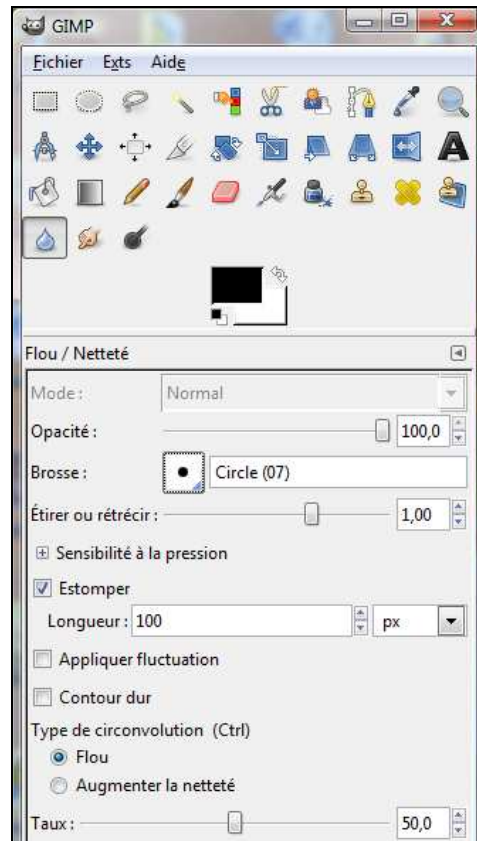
GIMP

Fichier Exts Aide

Flou / Netteté

Mode : Normal

Opacité : 100,0

Brosse : Circle (07)

Étirer ou rétrécir : 1,00

Sensibilité à la pression

Estomper

Longueur : 100 px

Appliquer fluctuation

Contour dur

Type de circonvolution (Ctrl)

Flou

Augmenter la netteté

Taux : 50,0